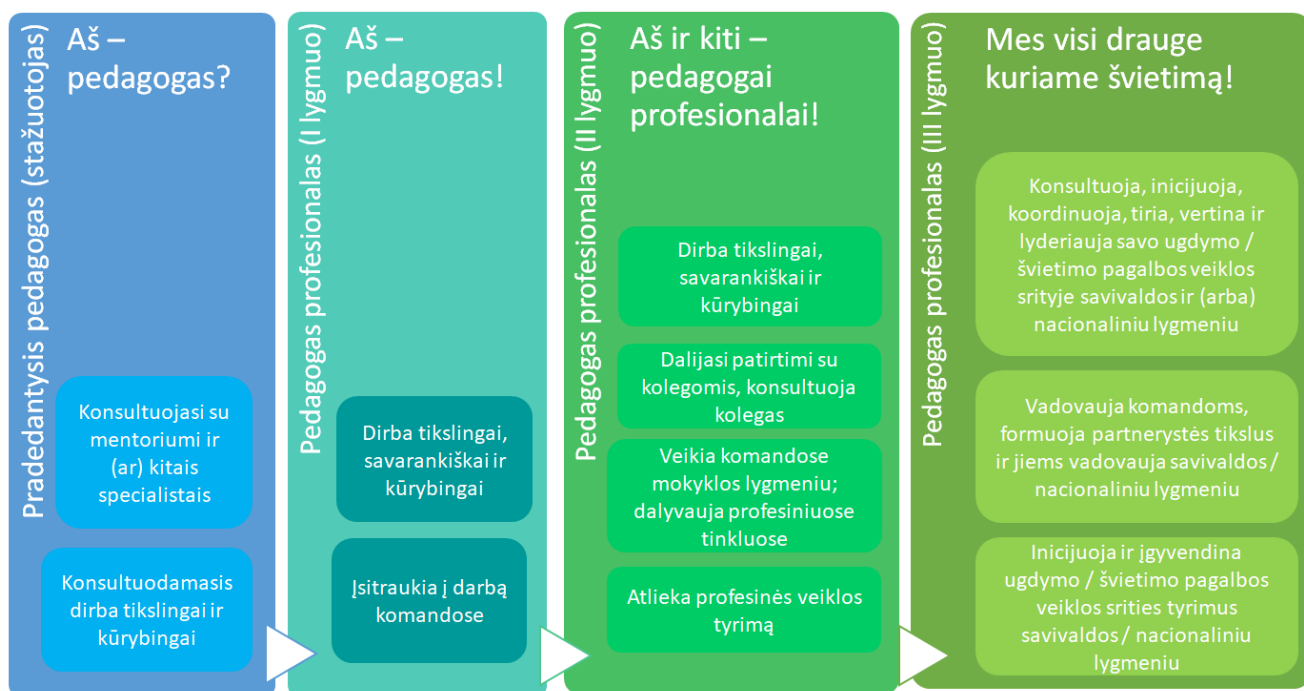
Pradedantysis pedagogas (stažuotojas)

Aš – pedagogas?

Konsultuojasi su mentoriumi ir (ar) kitais specialistais

Konsultuodamasis dirba tikslingai ir kūrybingai

Pedagogas profesionalas (I lygmuo)

Aš – pedagogas!

Dirba tikslingai, savarankiškai ir kūrybingai

Įsitraukia į darbą komandose

Pedagogas profesionalas (II lygmuo)

Aš ir kiti – pedagogai profesionalai!

Dirba tikslingai, savarankiškai ir kūrybingai

Dalijasi patirtimi su kolegomis, konsultuoja kolegas

Veikia komandose mokyklos lygmeniu; dalyvauja profesiniuose tinkluose

Atlieka profesinės veiklos tyrimą

Pedagogas profesionalas (III lygmuo)

Mes visi drauge kuriame švietimą!

Konsultuoja, inicijuoja, koordinuoja, tiria, vertina ir lyderiauja savo ugdymo / švietimo pagalbos veiklos srityje savivaldos ir (arba) nacionaliniu lygmeniu

Vadovauja komandoms, formuoja partnerystės tikslus ir jiems vadovauja savivaldos / nacionaliniu lygmeniu

Inicijuoja ir įgyvendina ugdymo / švietimo pagalbos veiklos srities tyrimus savivaldos / nacionaliniu lygmeniu